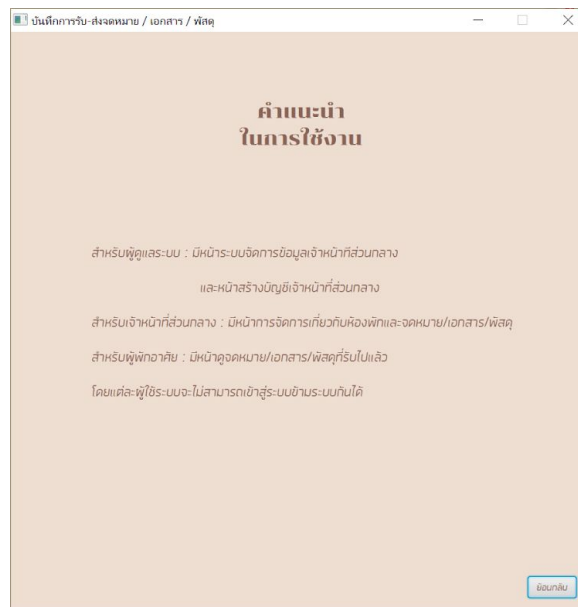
บันทึกการรับ-ส่งจดหมาย / เอกสาร / พัสดุ

คำแนะนำ
ในการใช้งาน

สำหรับผู้ดูแลระบบ : มีหน้าระบบจัดการข้อมูลเจ้าหน้าที่ส่วนกลาง

และหน้าสร้างบัญชีเจ้าหน้าที่ส่วนกลาง

สำหรับเจ้าหน้าที่ส่วนกลาง : มีหน้าการจัดการเกี่ยวกับห้องพักและจดหมาย/เอกสาร/พัสดุ

สำหรับผู้พักอาศัย : มีหน้าดูจดหมาย/เอกสาร/พัสดุที่รับไปแล้ว

โดยแต่ละผู้ใช้ระบบจะไม่สามารถเข้าสู่ระบบข้ามระบบกันได้

ย้อนกลับ